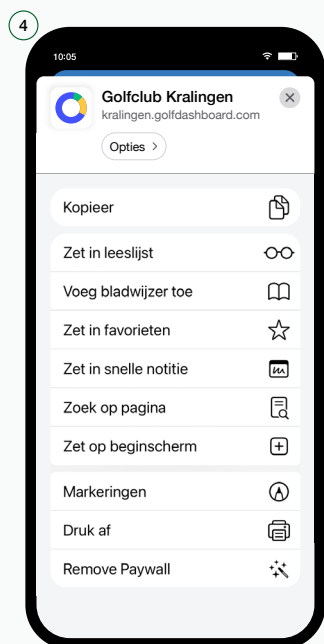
4

10:05

Golfclub Kralingen
kralingen.golfdashboard.com

Opties >

Kopieer

Zet in leeslijst

Voeg bladwijzer toe

Zet in favorieten

Zet in snelle notitie

Zoek op pagina

Zet op beginscherm

Markeringen

Druk af

Remove Paywall